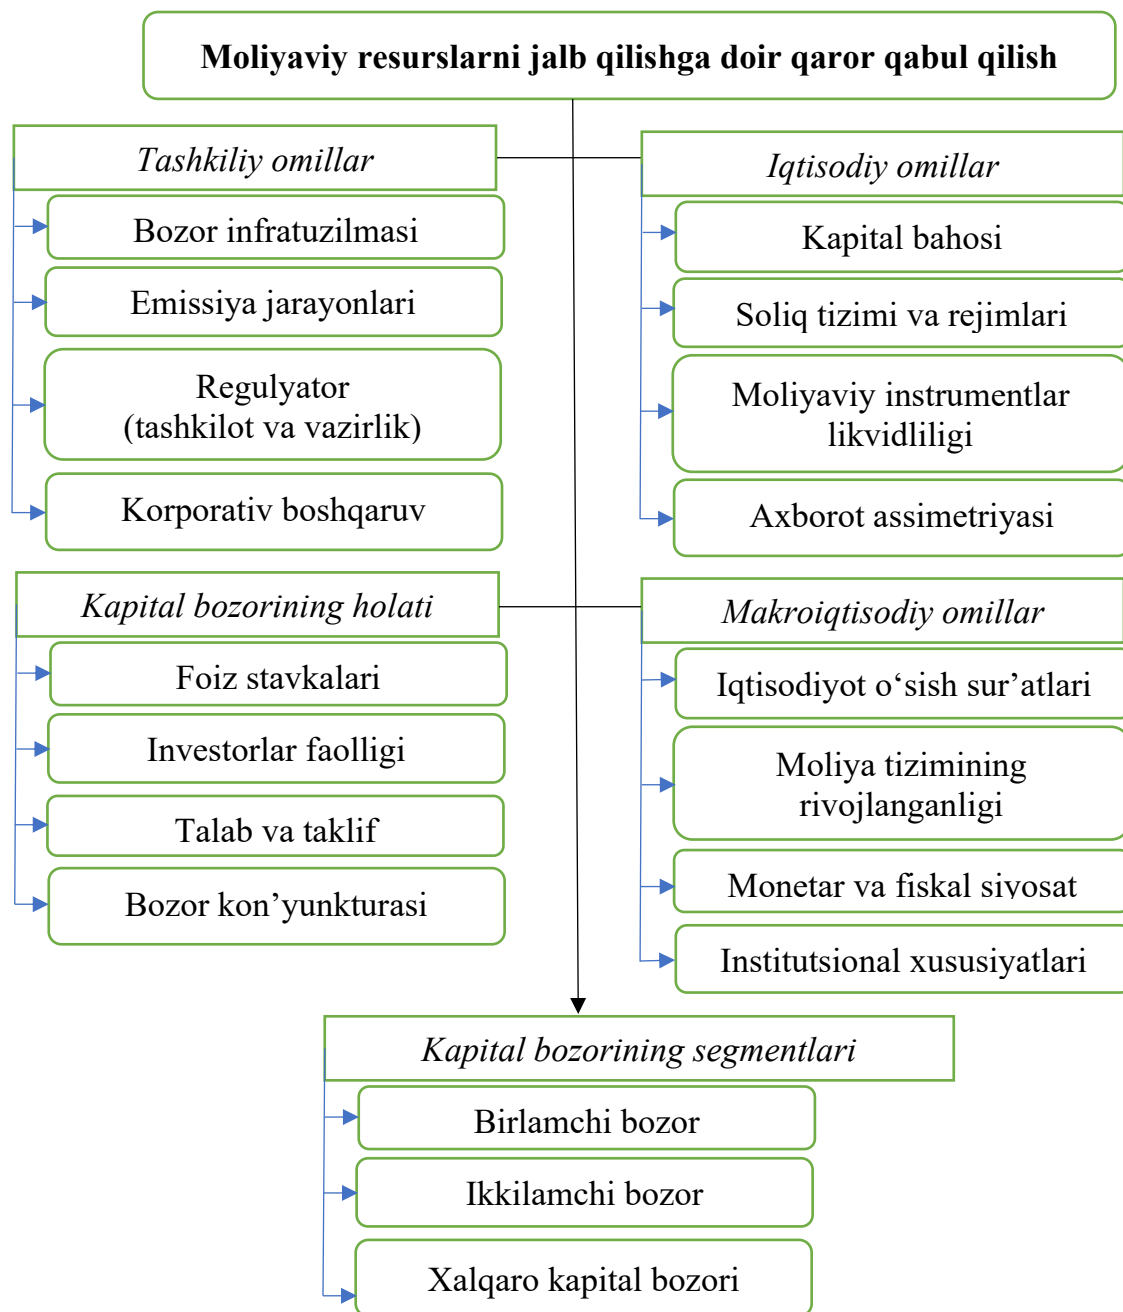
Moliyaviy resurslarni jalb qilishga doir qaror qabul qilish

Tashkiliy omillar

Bozor infratuzilmasi

Emissiya jarayonlari

Regulyator (tashkilot va vazirlik)

Korporativ boshqaruv

Iqtisodiy omillar

Kapital bahosi

Soliq tizimi va rejimlari

Moliyaviy instrumentlar likvidliligi

Axborot assimetriyasi

Kapital bozorining holati

Foiz stavkalari

Investorlar faolligi

Talab va taklif

Bozor kon’yunkturasi

Makroiqtisodiy omillar

Iqtisodiyot o‘sish sur’atlari

Moliya tizimining rivojlanganligi

Monetar va fiskal siyosat

Institutsional xususiyatlari

Kapital bozorining segmentlari

Birlamchi bozor

Ikkilamchi bozor

Xalqaro kapital bozori